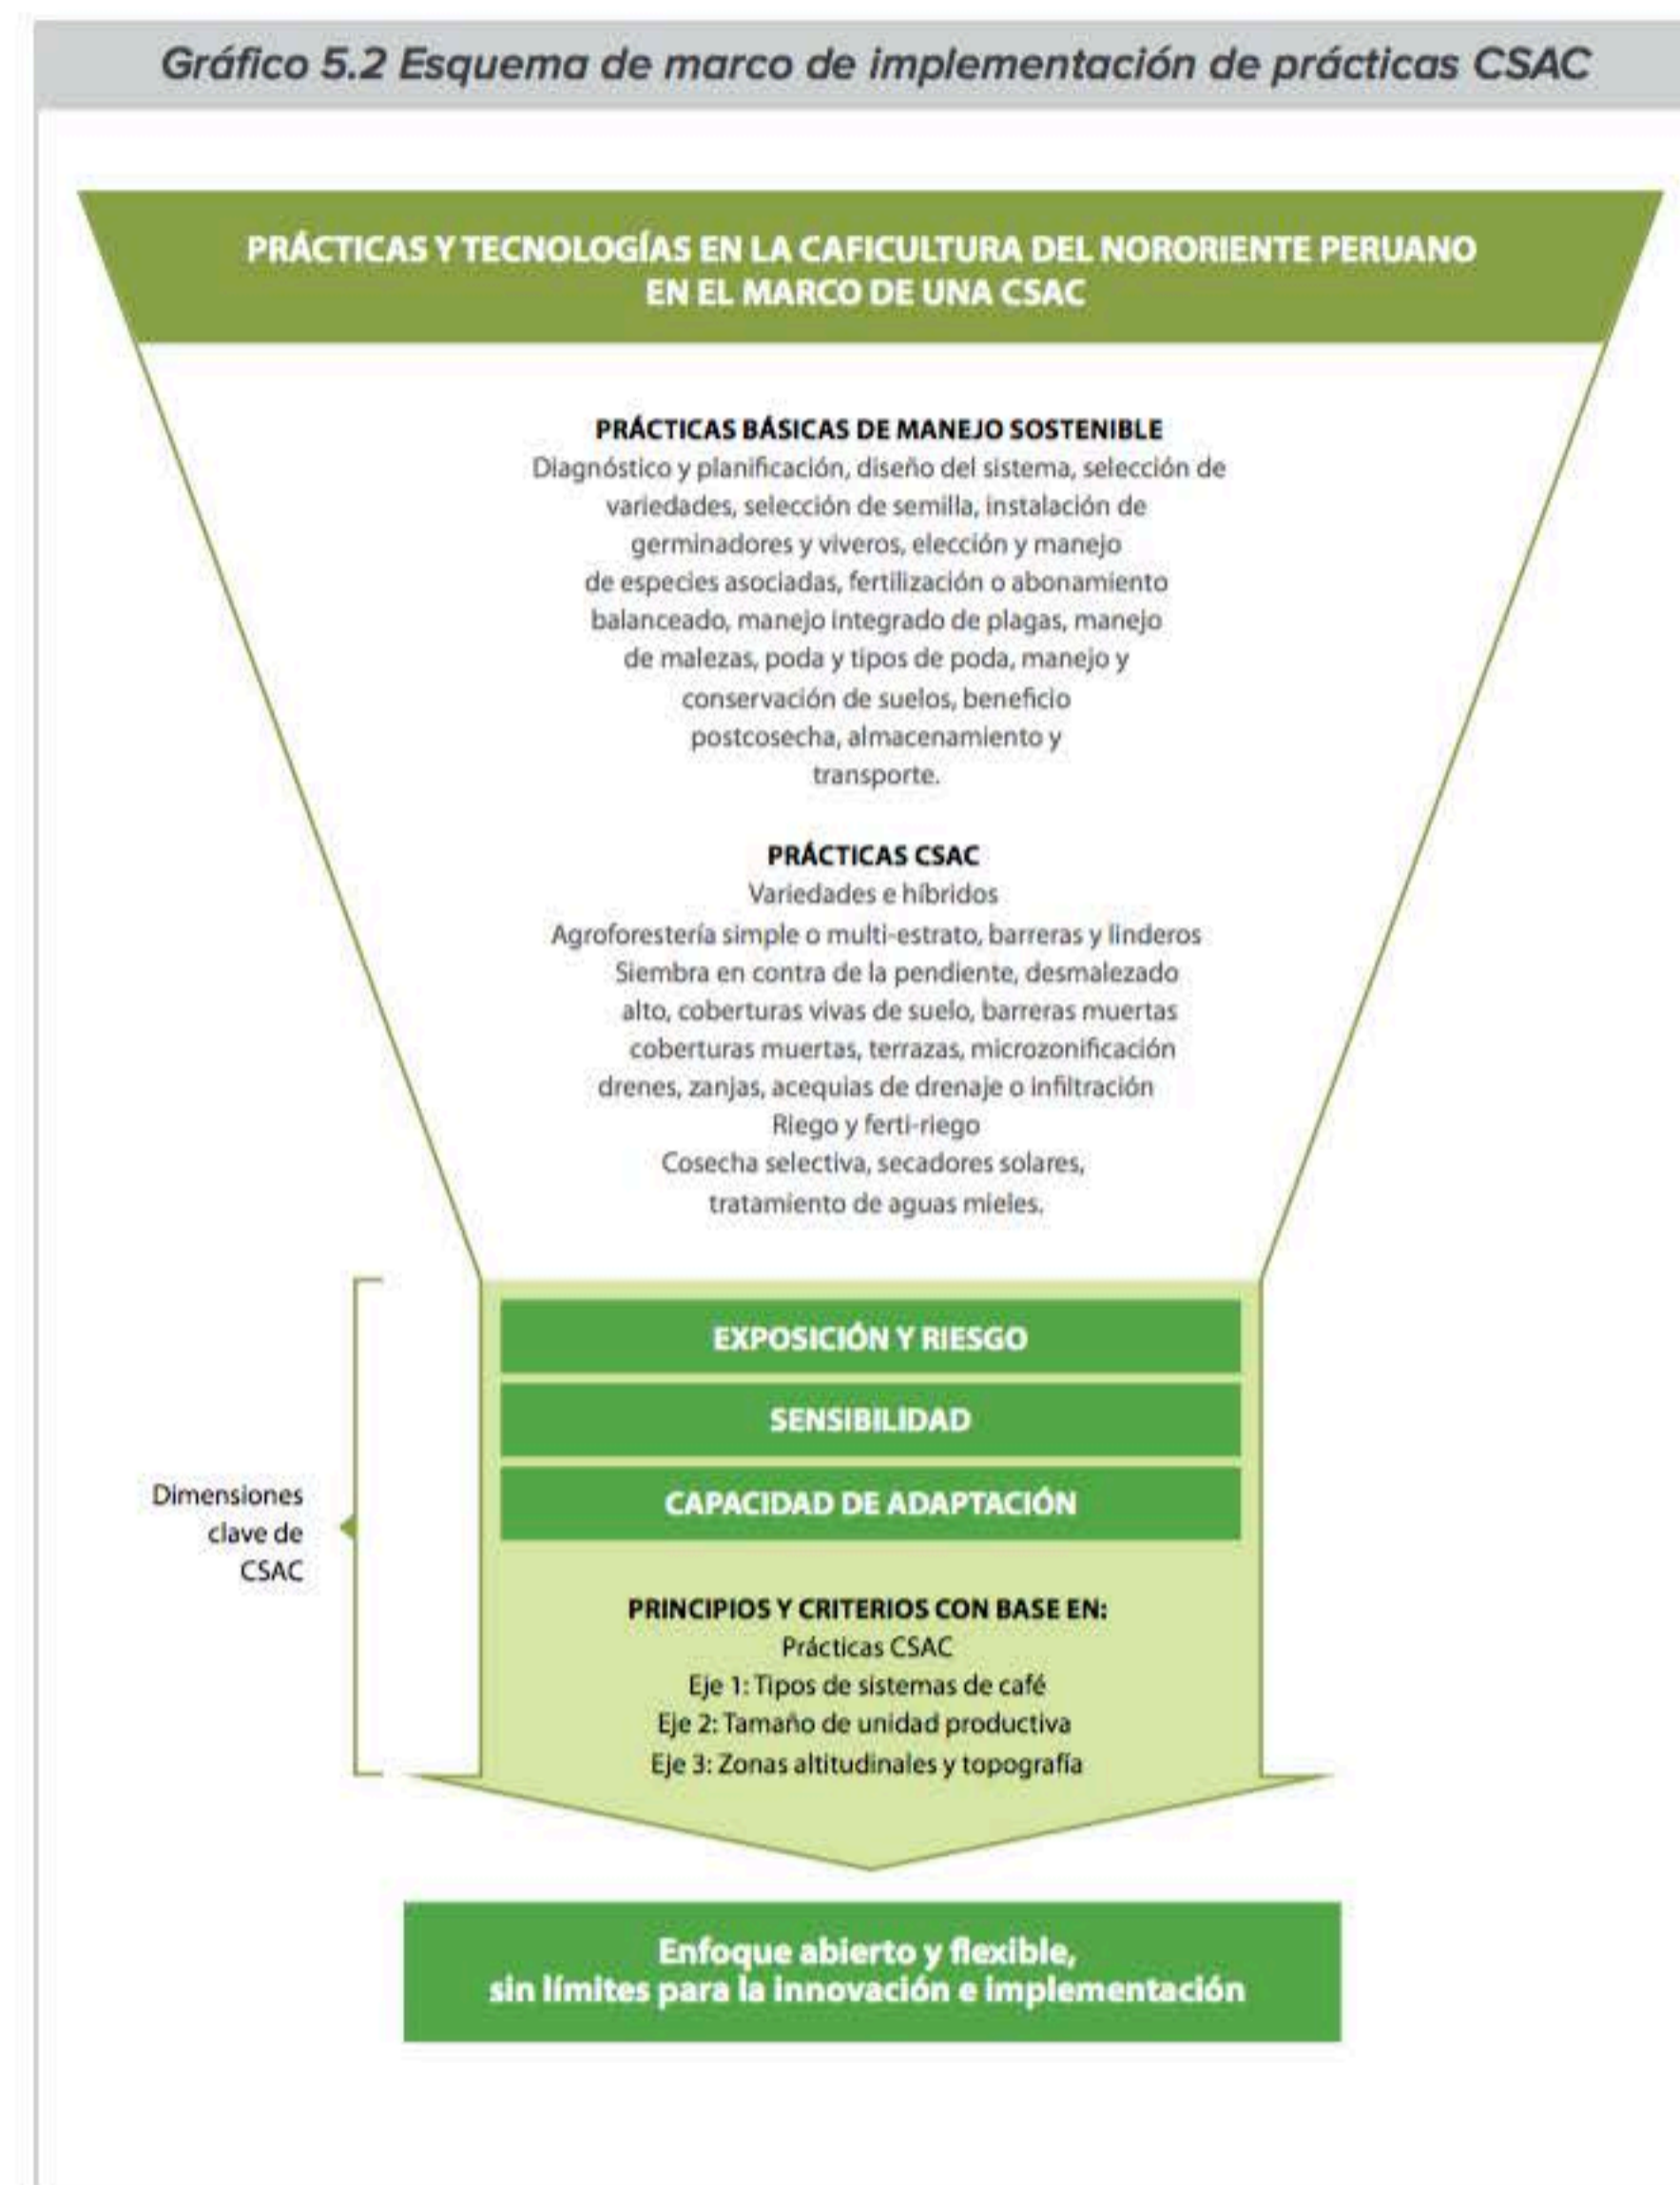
Gráfico 5.2 Esquema de marco de implementación de prácticas CSAC

PRÁCTICAS Y TECNOLOGÍAS EN LA CAFICULTURA DEL NORORIENTE PERUANO EN EL MARCO DE UNA CSAC

PRÁCTICAS BÁSICAS DE MANEJO SOSTENIBLE
Diagnóstico y planificación, diseño del sistema, selección de variedades, selección de semilla, instalación de germinadores y viveros, elección y manejo de especies asociadas, fertilización o abonamiento balanceado, manejo integrado de plagas, manejo de malezas, poda y tipos de poda, manejo y conservación de suelos, beneficio postcosecha, almacenamiento y transporte.

PRÁCTICAS CSAC
Variedades e híbridos
Agroforestería simple o multi-estrato, barreras y linderos
Siembra en contra de la pendiente, desmalezado alto, coberturas vivas de suelo, barreras muertas coberturas muertas, terrazas, microzonificación drenes, zanjas, acequias de drenaje o infiltración
Riego y ferti-riego
Cosecha selectiva, secadores solares, tratamiento de aguas mieles.

EXPOSICIÓN Y RIESGO

SENSIBILIDAD

CAPACIDAD DE ADAPTACIÓN

Dimensiones clave de CSAC

PRINCIPIOS Y CRITERIOS CON BASE EN:
Prácticas CSAC
Eje 1: Tipos de sistemas de café
Eje 2: Tamaño de unidad productiva
Eje 3: Zonas altitudinales y topografía

Enfoque abierto y flexible, sin límites para la innovación e implementación